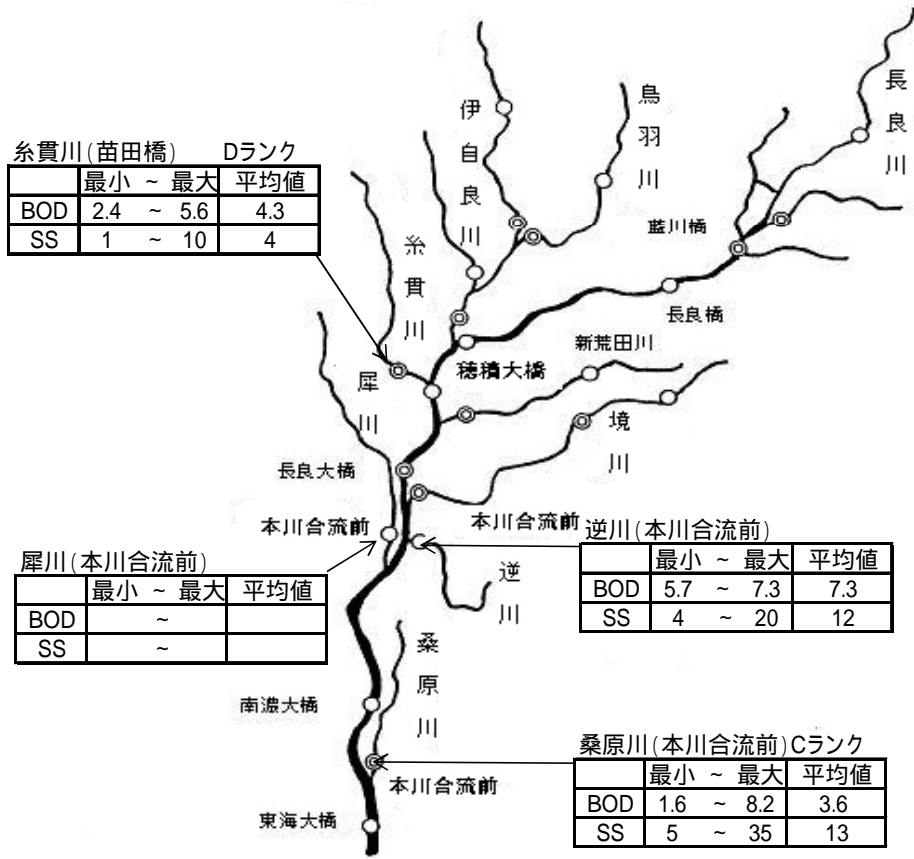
糸貫川(苗田橋)　Dランク

| | 最小 ~ 最大 | 平均値 |
|---|---|---|
| BOD | 2.4 ~ 5.6 | 4.3 |
| SS | 1 ~ 10 | 4 |

伊自良川

鳥羽川

長良川

藍川橋

糸貫川

長良橋

新荒田川

穂積大橋

犀川

境川

長良大橋

本川合流前

本川合流前

逆川(本川合流前)

| | 最小 ~ 最大 | 平均値 |
|---|---|---|
| BOD | 5.7 ~ 7.3 | 7.3 |
| SS | 4 ~ 20 | 12 |

犀川(本川合流前)

| | 最小 ~ 最大 | 平均値 |
|---|---|---|
| BOD | ~ | |
| SS | ~ | |

逆川

桑原川

南濃大橋

桑原川(本川合流前)Cランク

| | 最小 ~ 最大 | 平均値 |
|---|---|---|
| BOD | 1.6 ~ 8.2 | 3.6 |
| SS | 5 ~ 35 | 13 |

本川合流前

東海大橋